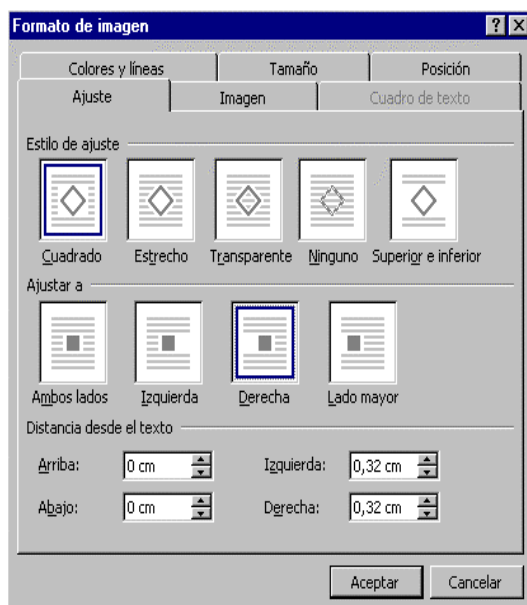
Formato de imagen

?

Colores y líneas

Tamaño

Posición

Ajuste

Imagen

Cuadro de texto

Estilo de ajuste

Cuadrado

Estrecho

Transparente

Ninguno

Superior e inferior

Ajustar a

Ambos lados

Izquierda

Derecha

Lado mayor

Distancia desde el texto

Arriba: 0 cm

Izquierda: 0,32 cm

Abajo: 0 cm

Derecha: 0,32 cm

Aceptar

Cancelar